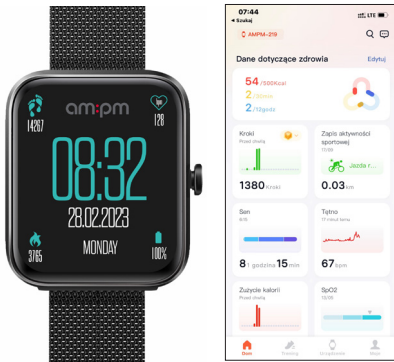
14267
am:pm
128
08:32
28.02.2023
3765
MONDAY
100%

07:44
◂ Szukaj
LTE
AMPM-219
Dane dotyczące zdrowia
Edytuj
54 /300Kcal
2 /30min
2 /12godz
Kroki
Przed chwilą
1380 Kroki
Zapis aktywności sportowej
17/09
Jazda r...
0.03 km
Sen
8/6
8 h godzina 15 min
Tętno
Przed chwilą
67 bpm
Zużycie kalorii
Przed chwilą
SpO2
13:06
Stan
Trening
Urządzenie
Mój